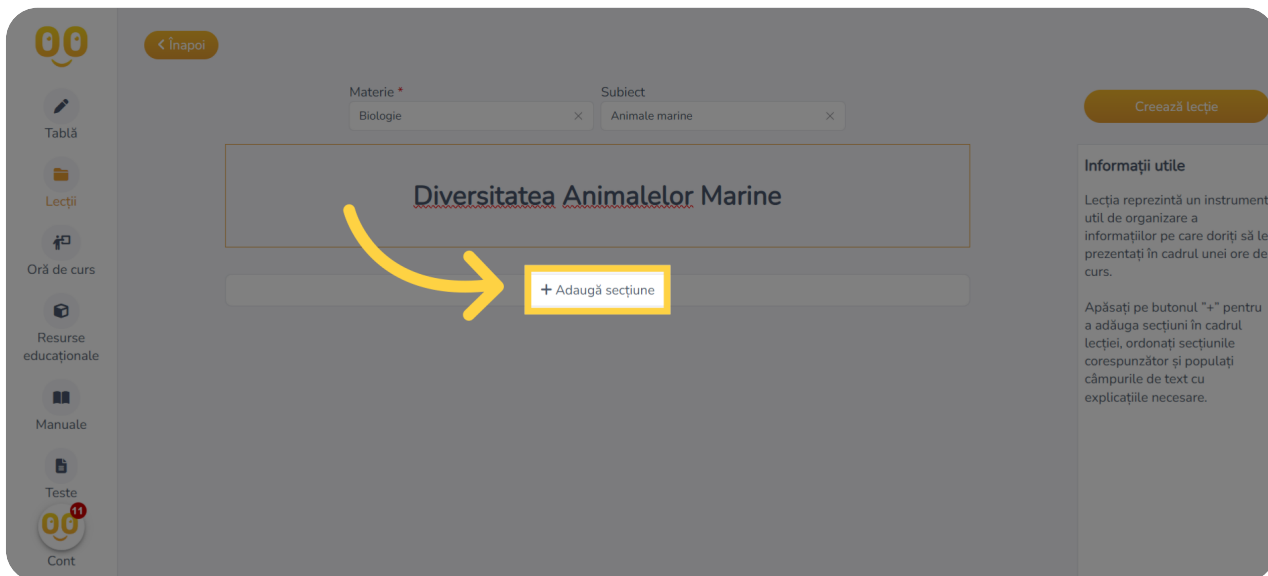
Tablă

Lecții

Oră de curs

Resurse educaționale

Manuale

Teste

11

Cont

< Înapoi

Materie *
Biologie ×

Subiect
Animale marine ×

Diversitatea Animalelor Marine

+ Adaugă secțiune

Creează lecție

Informații utile

Lecția reprezintă un instrument util de organizare a informațiilor pe care doriți să le prezentați în cadrul unei ore de curs.

Apăsați pe butonul "+" pentru a adăuga secțiuni în cadrul lecției, ordonați secțiunile corespunzător și populați câmpurile de text cu explicațiile necesare.